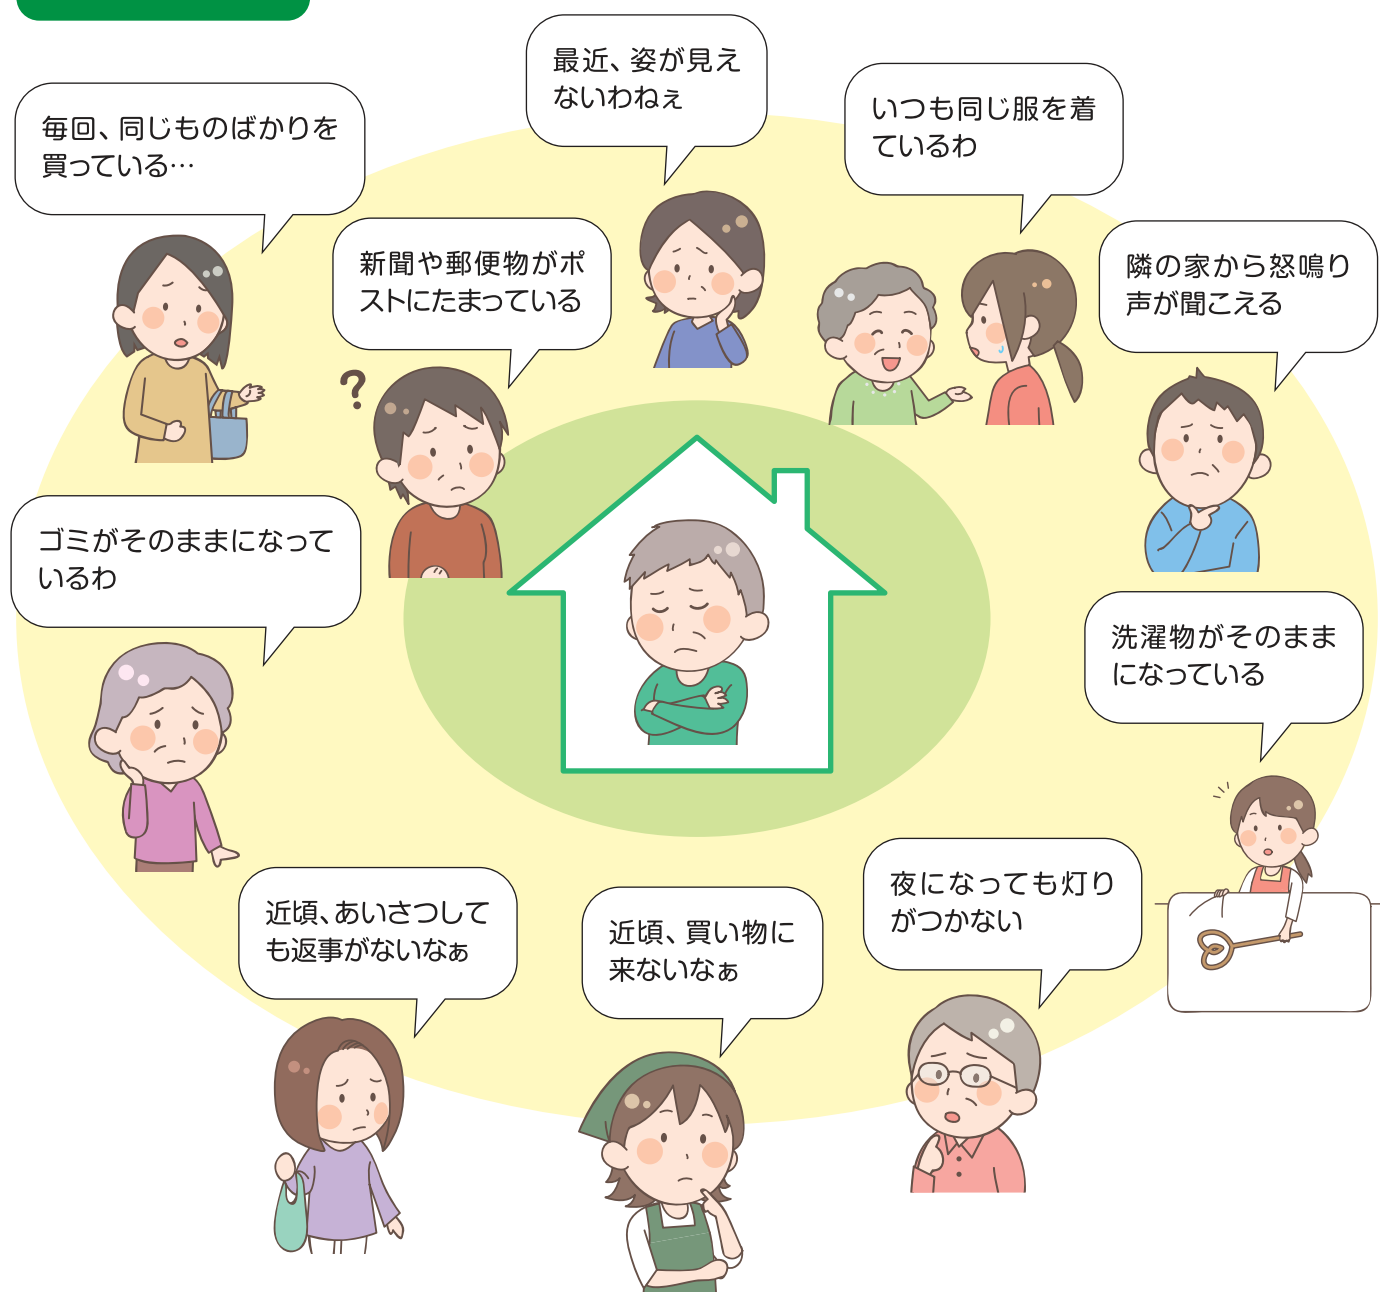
最近、姿が見えないわねぇ

毎回、同じものばかりを買っている…

いつも同じ服を着ているわ

新聞や郵便物がポストにたまっている

隣の家から怒鳴り声が聞こえる

ゴミがそのままになっているわ

洗濯物がそのままになっている

夜になっても灯りがつかない

近頃、あいさつしても返事がないなぁ

近頃、買い物に来ないなぁ